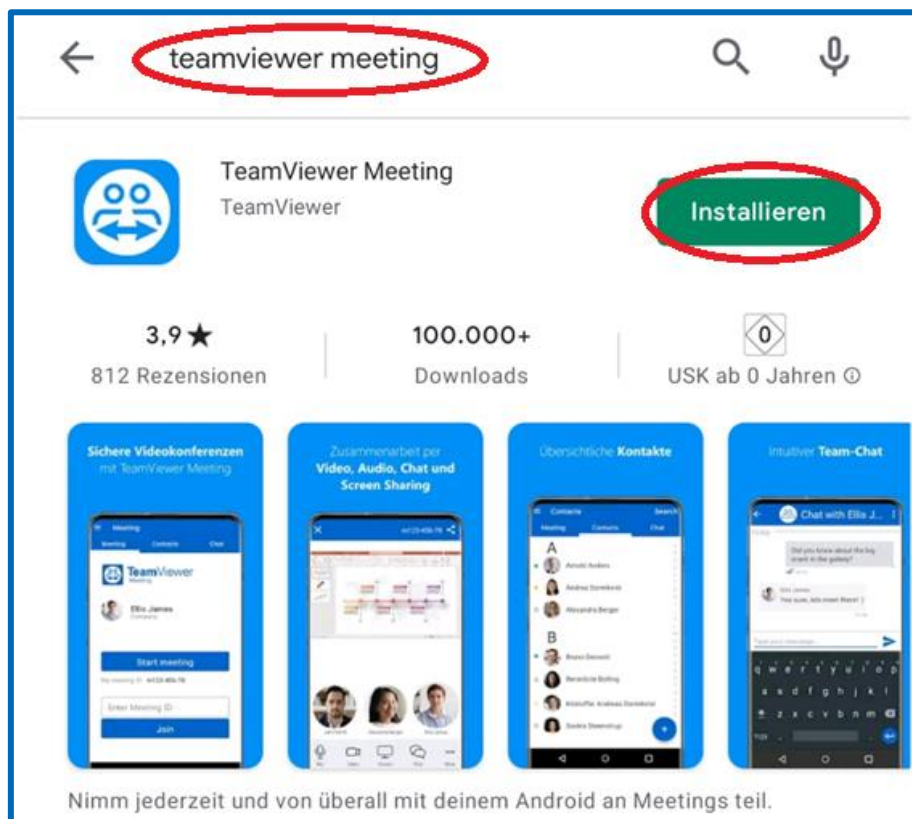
teamviewer meeting

TeamViewer Meeting
TeamViewer

Installieren

3,9 ★
812 Rezensionen

100.000+
Downloads

0
USK ab 0 Jahren ⓘ

Sichere Videokonferenzen mit TeamViewer Meeting

Meeting
Meeting Contacts Chat
TeamViewer Meeting
Ellis James
Start meeting
Enter Meeting ID
Join

Zusammenarbeit per Video, Audio, Chat und Screen Sharing

Übersichtliche Kontakte

Contacts
Meeting Contacts Chat
A
B

Intuitiver Team-Chat

Chat with Ellis J...
Did you know about the big event in the galaxy?
Yes sure, lets meet there!

Nimm jederzeit und von überall mit deinem Android an Meetings teil.